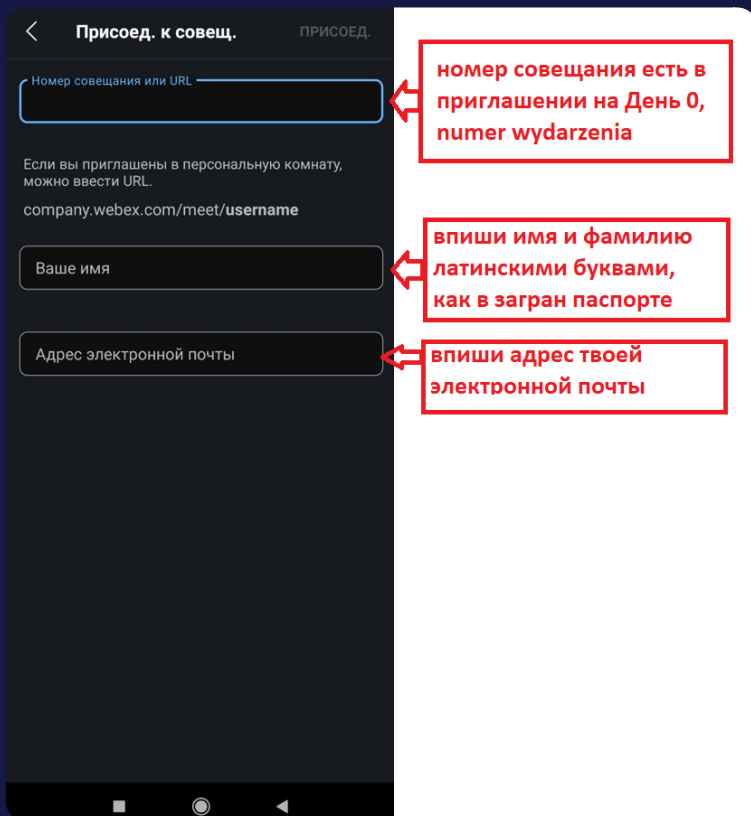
Присоед. к совещ.

ПРИСОЕД.

Номер совещания или URL

номер совещания есть в приглашении на День 0, numer wydarzenia

Если вы приглашены в персональную комнату, можно ввести URL.

company.webex.com/meet/**username**

Ваше имя

впиши имя и фамилию латинскими буквами, как в загран паспорте

Адрес электронной почты

впиши адрес твоей электронной почты